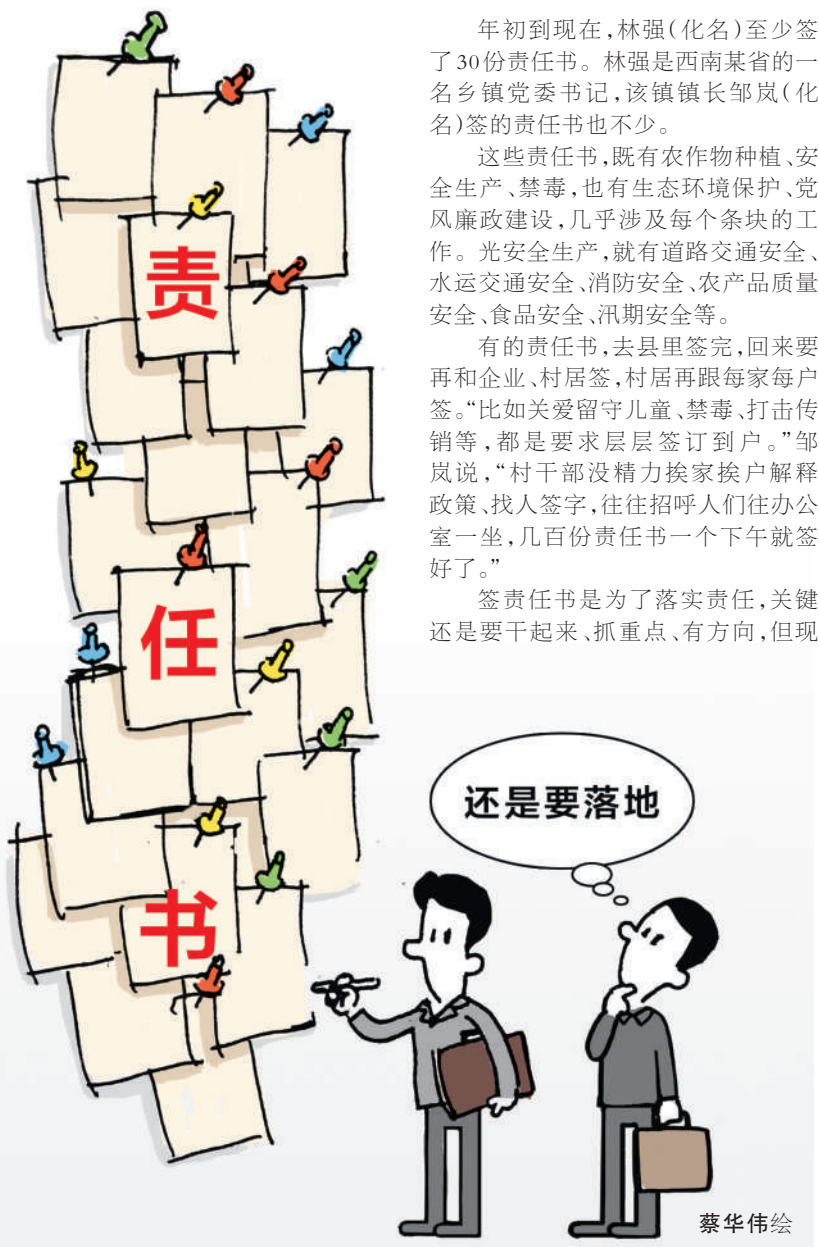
责

任

书

年初到现在，林强（化名）至少签了30份责任书。林强是西南某省的一名乡镇党委书记，该镇镇长邹岚（化名）签的责任书也不少。

这些责任书，既有农作物种植、安全生产、禁毒，也有生态环境保护、党风廉政建设，几乎涉及每个条块的工作。光安全生产，就有道路交通安全、水运交通安全、消防安全、农产品质量安全、食品安全、汛期安全等。

有的责任书，去县里签完，回来要再和企业、村居签，村居再跟每家每户签。"比如关爱留守儿童、禁毒、打击传销等，都是要求层层签订到户。"邹岚说，"村干部没精力挨家挨户解释政策、找人签字，往往招呼人们往办公室一坐，几百份责任书一个下午就签好了。"

签责任书是为了落实责任，关键还是要干起来、抓重点、有方向，但现

还是要落地

蔡华伟绘